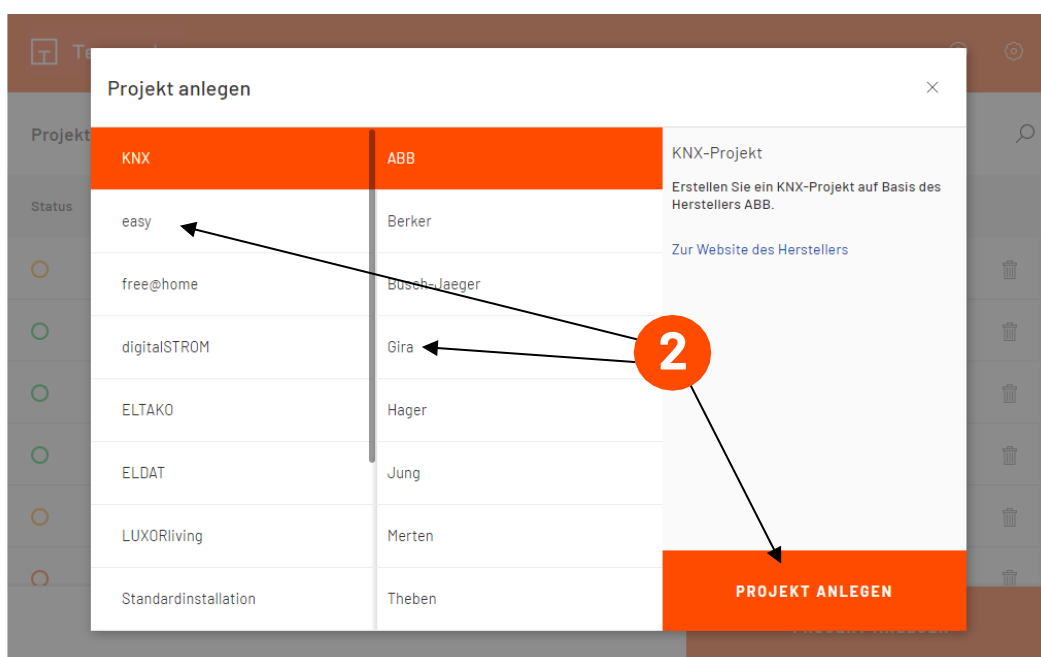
Projekt anlegen

×

KNX
easy
free@home
digitalSTROM
ELTAKO
ELDAT
LUXORliving
Standardinstallation

ABB
Berker
Busch-Jaeger
Gira
Hager
Jung
Merten
Theben

KNX-Projekt

Erstellen Sie ein KNX-Projekt auf Basis des Herstellers ABB.

Zur Website des Herstellers

PROJEKT ANLEGEN

2

Projekt

Status